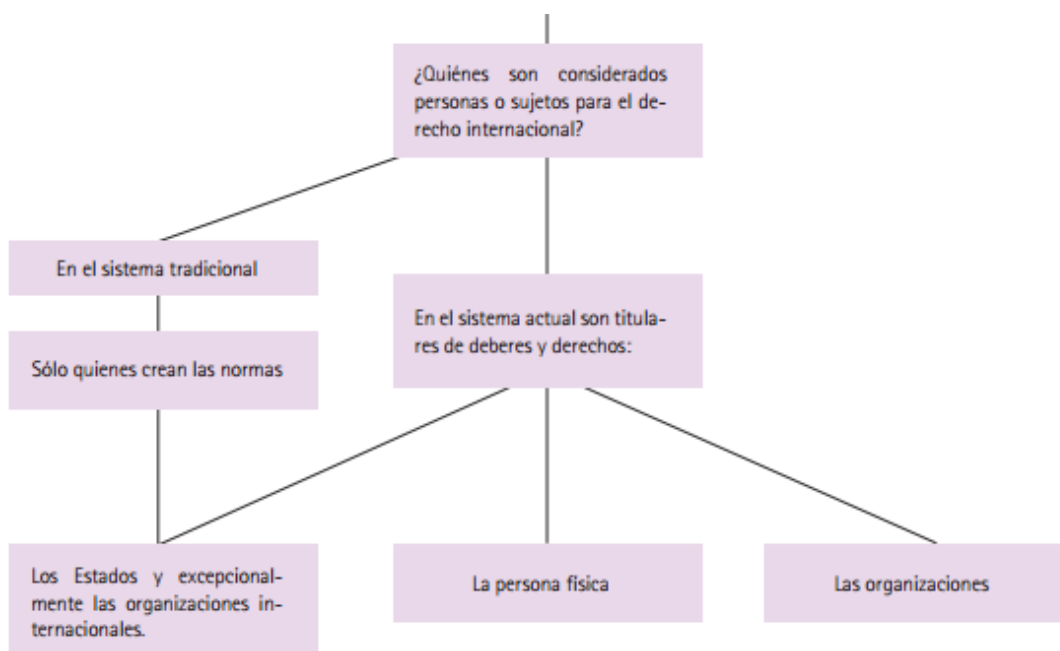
¿Quiénes son considerados personas o sujetos para el derecho internacional?

En el sistema tradicional

Sólo quienes crean las normas

En el sistema actual son titulares de deberes y derechos:

Los Estados y excepcionalmente las organizaciones internacionales.

La persona fisica

Las organizaciones